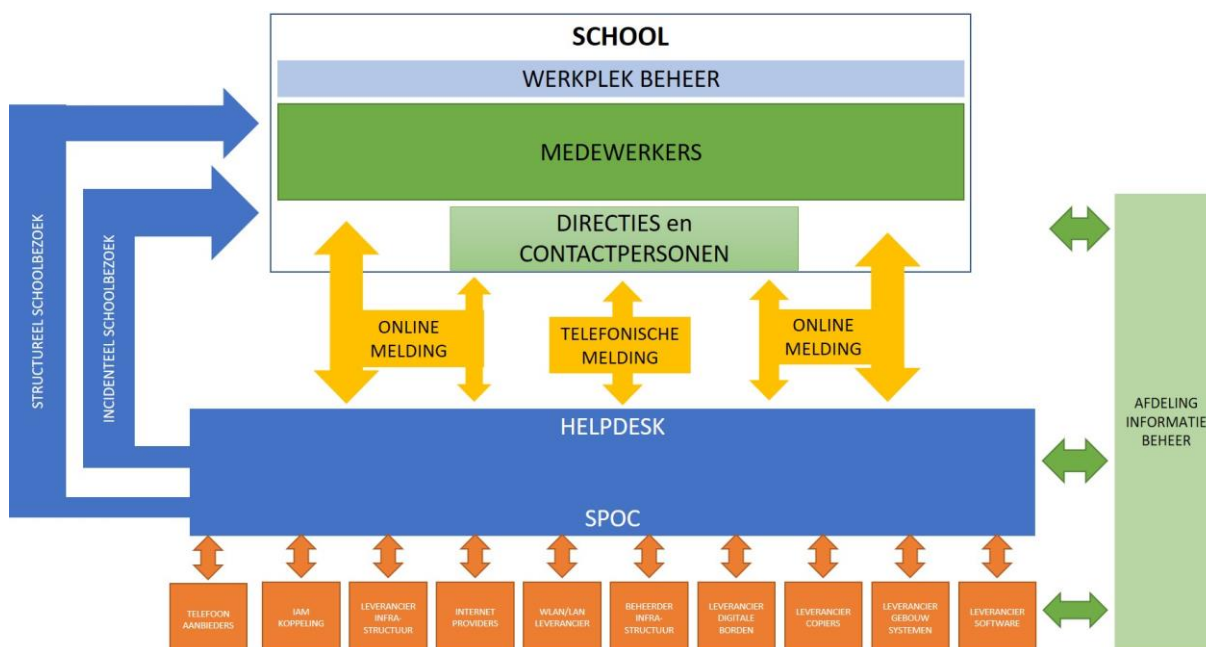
SCHOOL

WERKPLEK BEHEER

MEDEWERKERS

DIRECTIES en CONTACTPERSONEN

STRUCTUREEL SCHOOLBEZOEK

INCIDENTEEL SCHOOLBEZOEK

ONLINE MELDING

TELEFONISCHE MELDING

ONLINE MELDING

HELPDESK

SPOC

AFDELING INFORMATIE BEHEER

TELEFOON AANBIEDERS

IAM KOPPELING

LEVERANCIER INFRA-STRUCTUUR

INTERNET PROVIDERS

WLAN/LAN LEVERANCIER

BEHEERDER INFRA-STRUCTUUR

LEVERANCIER DIGITALE BORDEN

LEVERANCIER COPIERS

LEVERANCIER GEBOUW SYSTEMEN

LEVERANCIER SOFTWARE